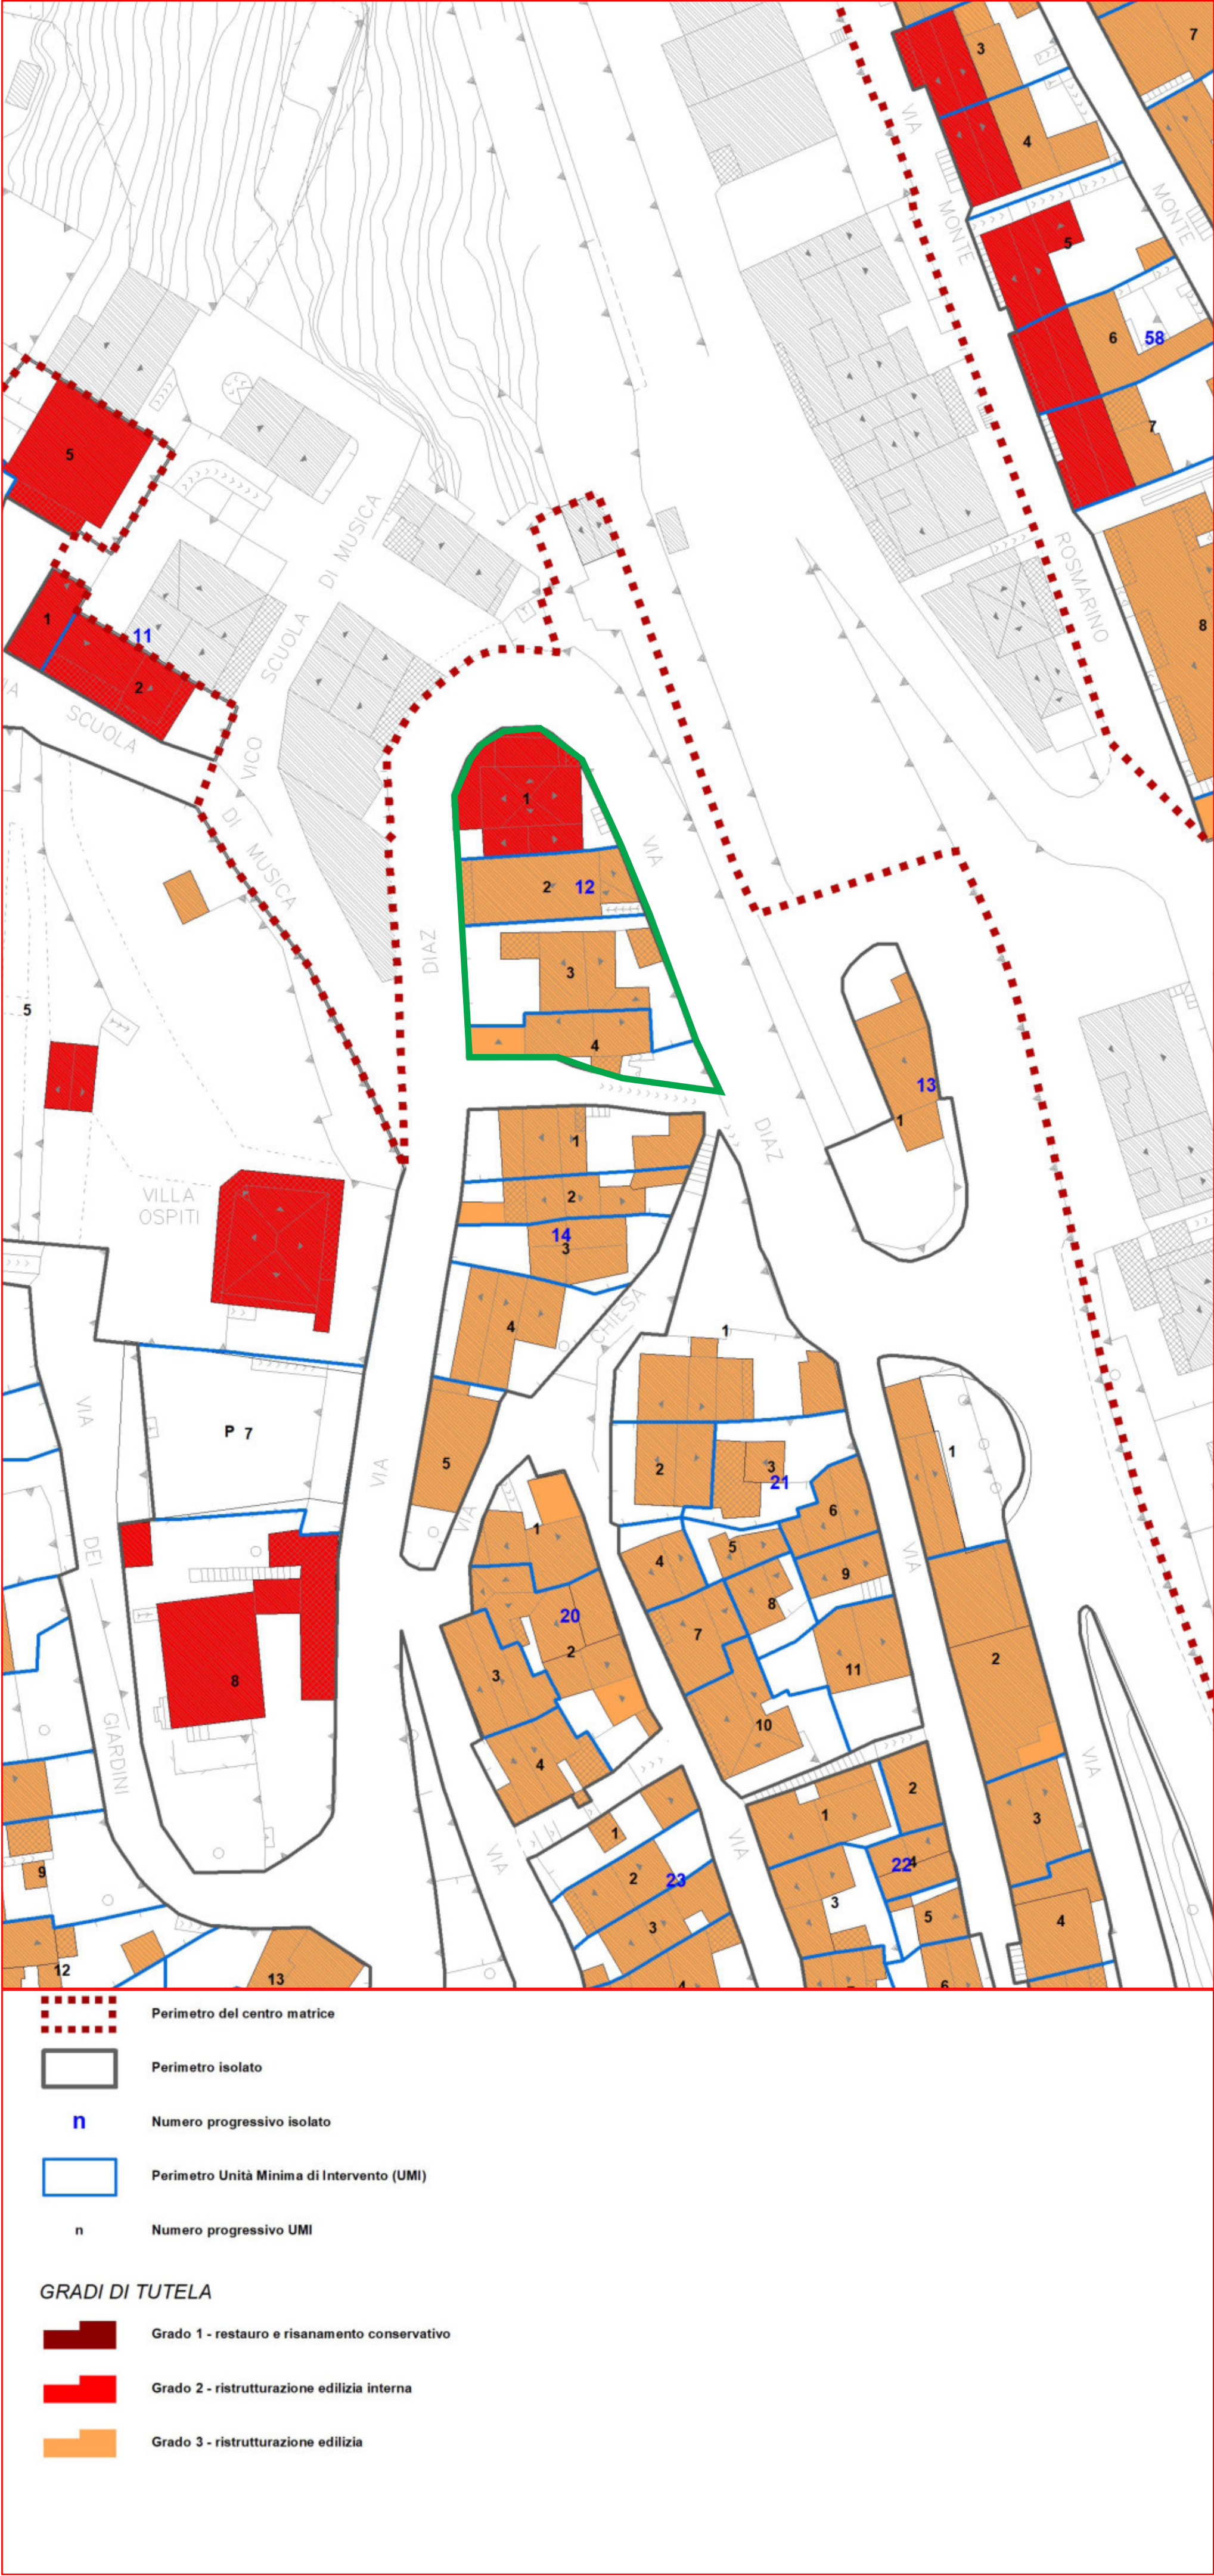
3
7
4
VIA MONTE
MONTE
5
6
58
7
5
ROSMARINO
8
1
11
2
SCUOLA
VICO SCUOLA DI MUSICA
DI MUSICA
1
VIA
2
12
DIAZ
3
4
5
13
1
DIAZ
1
2
14
3
VILLA OSPITI
4
VIA CHIESA
1
P 7
5
2
3
21
1
VIA
6
VIA DEI GIARDINI
1
5
4
9
20
8
7
11
2
2
3
8
10
4
VIA
VIA
2
3
1
1
VIA
VIA
2
23
3
22
9
3
5
4
12
13
4
6

Perimetro del centro matrice
Perimetro isolato
n Numero progressivo isolato
Perimetro Unità Minima di Intervento (UMI)
n Numero progressivo UMI

GRADI DI TUTELA
Grado 1 - restauro e risanamento conservativo
Grado 2 - ristrutturazione edilizia interna
Grado 3 - ristrutturazione edilizia